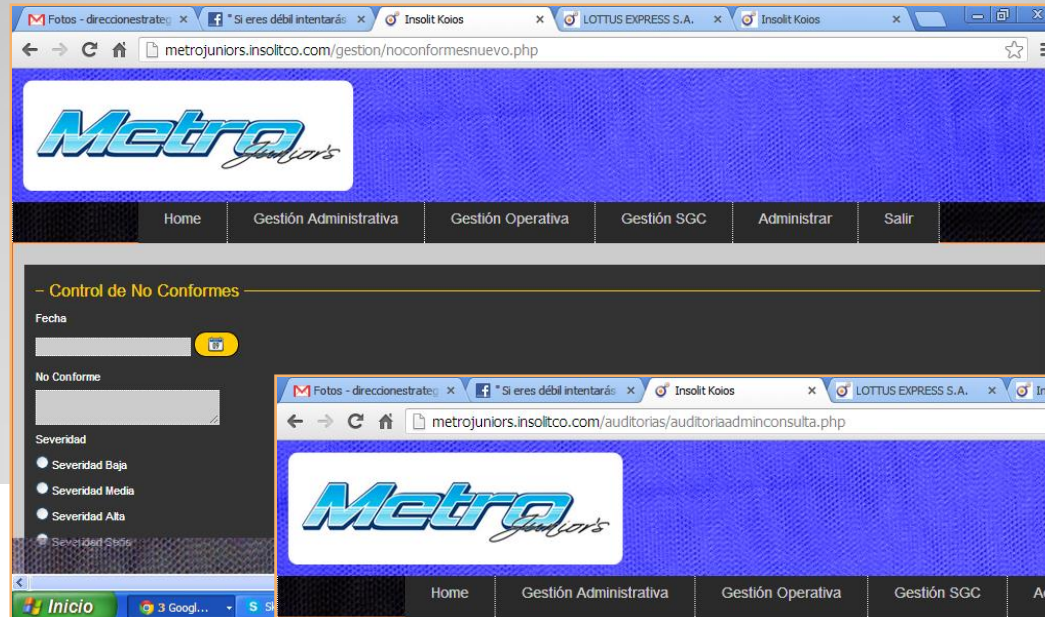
Fotos - direccionestrateg × " Si eres débil intentarás × Insolit Koios × LOTTUS EXPRESS S.A. × Insolit Koios ×

metrojuniors.insolitco.com/gestion/noconformesnuevo.php

Metro Juniors

Home Gestión Administrativa Gestión Operativa Gestión SGC Administrar Salir

Control de No Conformes

Fecha

No Conforme

Severidad

Severidad Baja

Severidad Media

Severidad Alta

Severidad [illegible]

Inicio 3 Googl... S

Fotos - direccionestrateg × " Si eres débil intentarás × Insolit Koios × LOTTUS EXPRESS S.A. ×

metrojuniors.insolitco.com/auditorias/auditoriaadminconsulta.php

Metro Juniors

Home Gestión Administrativa Gestión Operativa Gestión SGC A